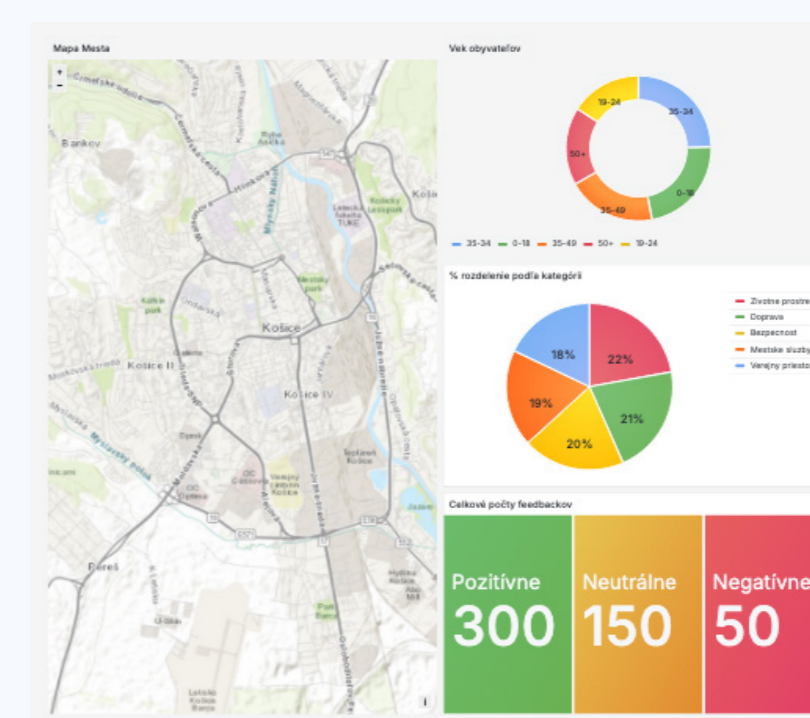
Mapa Mesta

+
−

Bankov
Košice II
Košice
Košice IV
Pereš
Šaca

Vek obyvateľov

19-24
35-34
50+
0-18
35-49

35-34 0-18 35-49 50+ 19-24

% rozdelenie podľa kategórií

18%
22%
19%
21%
20%

Zivotne prostre
Doprava
Bezpecnost
Mestske sluzby
Verejny priesto

Celkové počty feedbackov

Pozitívne
300

Neutrálne
150

Negatívne
50